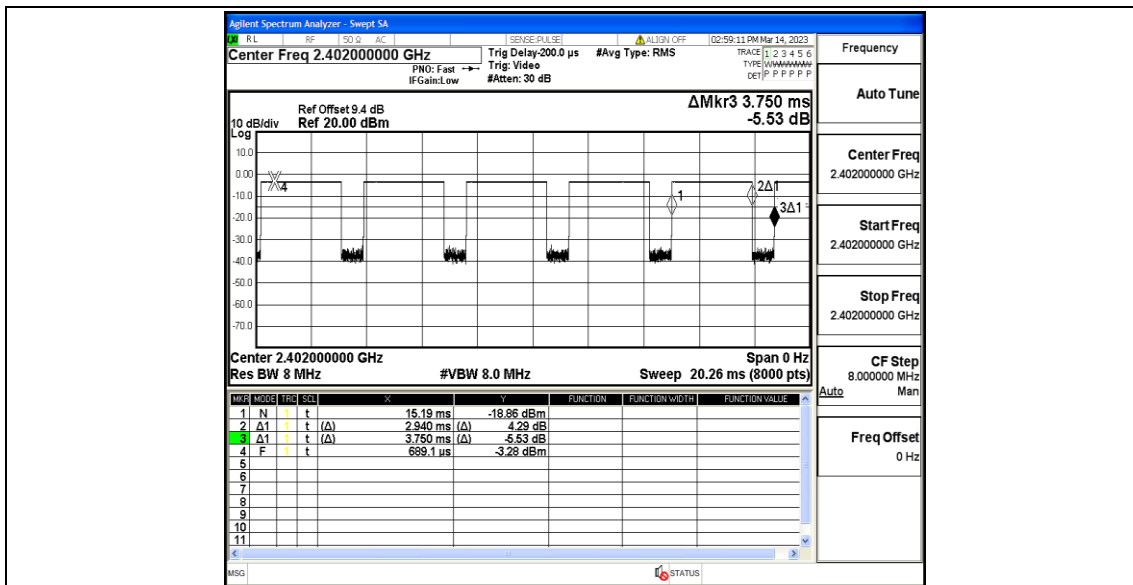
Agilent Spectrum Analyzer - Swept SA

RL RF 50 Ω AC SENSE:PULSE ALIGN OFF 02:59:11 PM Mar 14, 2023

Center Freq 2.402000000 GHz
PNO: Fast
IFGain:Low
Trig Delay-200.0 μs
Trig: Video
#Atten: 30 dB
#Avg Type: RMS
TRACE 1 2 3 4 5 6
TYPE WWWWWW
DET P P P P P P

Frequency

Ref Offset 9.4 dB
10 dB/div Ref 20.00 dBm
Log

ΔMkr3 3.750 ms
-5.53 dB

10.0
0.00
-10.0
-20.0
-30.0
-40.0
-50.0
-60.0
-70.0

4
1
2Δ1
3Δ1

Center 2.402000000 GHz
Res BW 8 MHz
#VBW 8.0 MHz
Span 0 Hz
Sweep 20.26 ms (8000 pts)

| MKR | MODE | TRC | SCL | X | | Y | FUNCTION | FUNCTION WIDTH | FUNCTION VALUE |
|---|---|---|---|---|---|---|---|---|---|
| 1 | N | 1 | t | 15.19 ms | | -18.86 dBm | | | |
| 2 | Δ1 | 1 | t (Δ) | 2.940 ms | (Δ) | 4.29 dB | | | |
| 3 | Δ1 | 1 | t (Δ) | 3.750 ms | (Δ) | -5.53 dB | | | |
| 4 | F | 1 | t | 689.1 μs | | -3.28 dBm | | | |
| 5 | | | | | | | | | |
| 6 | | | | | | | | | |
| 7 | | | | | | | | | |
| 8 | | | | | | | | | |
| 9 | | | | | | | | | |
| 10 | | | | | | | | | |
| 11 | | | | | | | | | |

Auto Tune

Center Freq
2.402000000 GHz

Start Freq
2.402000000 GHz

Stop Freq
2.402000000 GHz

CF Step
8.000000 MHz
Auto Man

Freq Offset
0 Hz

MSG
STATUS